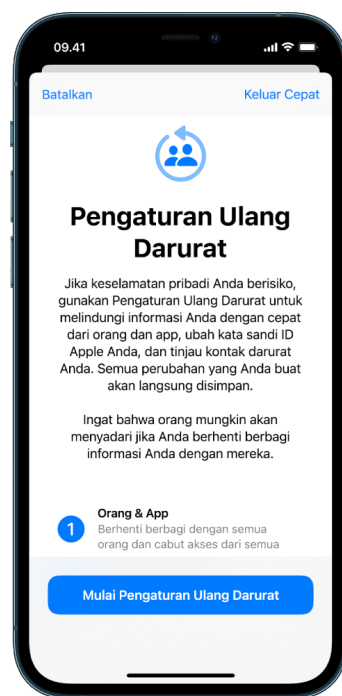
09.41

Batalkan

Keluar Cepat

Pengaturan Ulang Darurat

Jika keselamatan pribadi Anda berisiko, gunakan Pengaturan Ulang Darurat untuk melindungi informasi Anda dengan cepat dari orang dan app, ubah kata sandi ID Apple Anda, dan tinjau kontak darurat Anda. Semua perubahan yang Anda buat akan langsung disimpan.

Ingat bahwa orang mungkin akan menyadari jika Anda berhenti berbagi informasi Anda dengan mereka.

1

Orang & App

Berhenti berbagi dengan semua orang dan cabut akses dari semua

Mulai Pengaturan Ulang Darurat